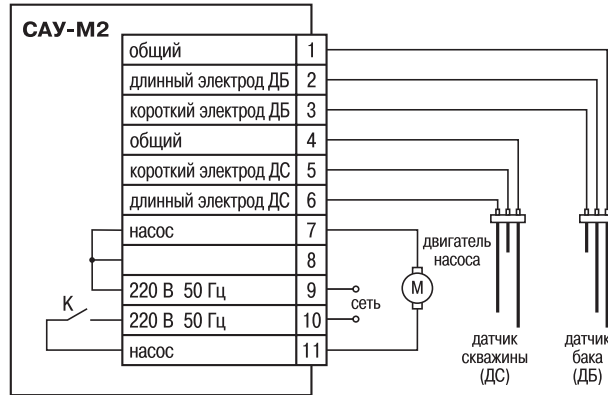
САУ-М2

| | |
|---|---|
| общий | 1 |
| длинный электрод ДБ | 2 |
| короткий электрод ДБ | 3 |
| общий | 4 |
| короткий электрод ДС | 5 |
| длинный электрод ДС | 6 |
| насос | 7 |
| | 8 |
| 220 В 50 Гц | 9 |
| 220 В 50 Гц | 10 |
| насос | 11 |

K

сеть

двигатель насоса

M

датчик скважины (ДС)

датчик бака (ДБ)